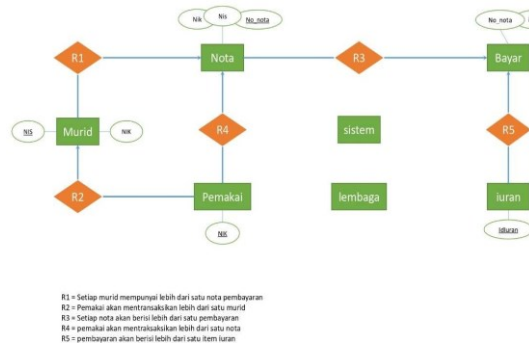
Nik
Nis
No_nota
No_nota
R1
Nota
R3
Bayar
NIS
Murid
NIK
R4
sistem
R5
R2
Pemakai
lembaga
iuran
Nik
Idiuran

R1 = Setiap murid mempunyai lebih dari satu nota pembayaran
R2 = Pemakai akan mentransaksikan lebih dari satu murid
R3 = Setiap nota akan berisi lebih dari satu pembayaran
R4 = pemakai akan mentraksaksikan lebih dari satu nota
R5 = pembayaran akan berisi lebih dari satu item iuran